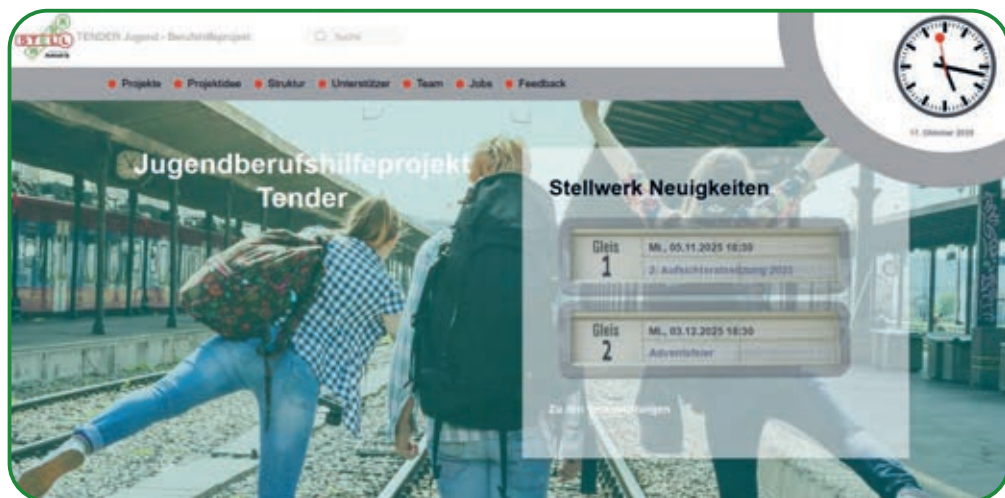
STELLWERK

TENDER Jugend - Berufshilfeprojekt

Suche

Projekte Projektidee Struktur Unterstützer Team Jobs Feedback

17. Oktober 2025

Jugendberufshilfeprojekt Tender

Stellwerk Neuigkeiten

Gleis 1 Mi., 05.11.2025 18:30 2. Aufsichtsratssitzung 2025

Gleis 2 Mi., 03.12.2025 18:30 Adventsfeier

Zu den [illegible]